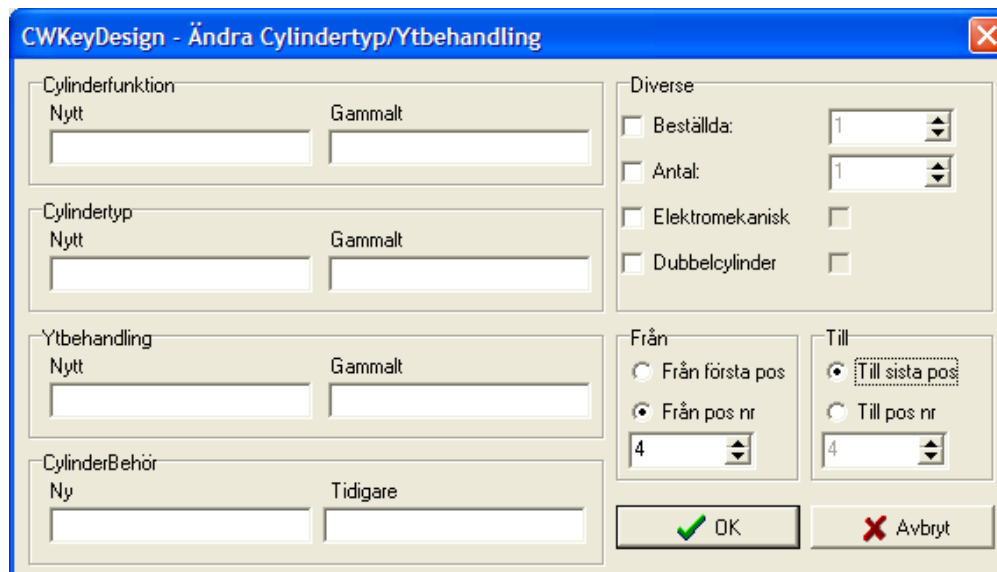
CWKeyDesign - Ändra Cylindertyp/Ytbehandling

Cylinderfunktion
Nytt
Gammalt

Cylindertyp
Nytt
Gammalt

Ytbehandling
Nytt
Gammalt

CylinderBehör
Ny
Tidigare

Diverse
Beställda: 1
Antal: 1
Elektromekanisk
Dubbelcylinder

Från
Från första pos
Från pos nr
4

Till
Till sista pos
Till pos nr
4

OK
Avbryt